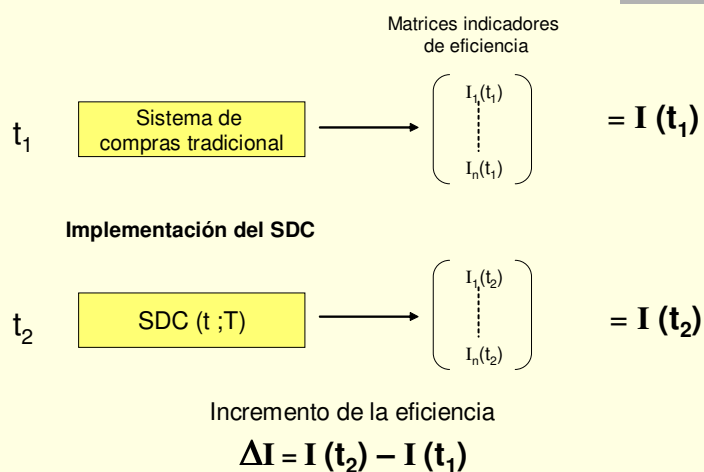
Matrices indicadores de eficiencia

$t_1$

Sistema de compras tradicional

$\begin{pmatrix} I_1(t_1) \\ \vdots \\ I_n(t_1) \end{pmatrix}$ $= \mathbf{I}\ (t_1)$

Implementación del SDC

$t_2$

SDC (t ;T)

$\begin{pmatrix} I_1(t_2) \\ \vdots \\ I_n(t_2) \end{pmatrix}$ $= \mathbf{I}\ (t_2)$

Incremento de la eficiencia

$\Delta \mathbf{I} = \mathbf{I}\ (t_2) - \mathbf{I}\ (t_1)$